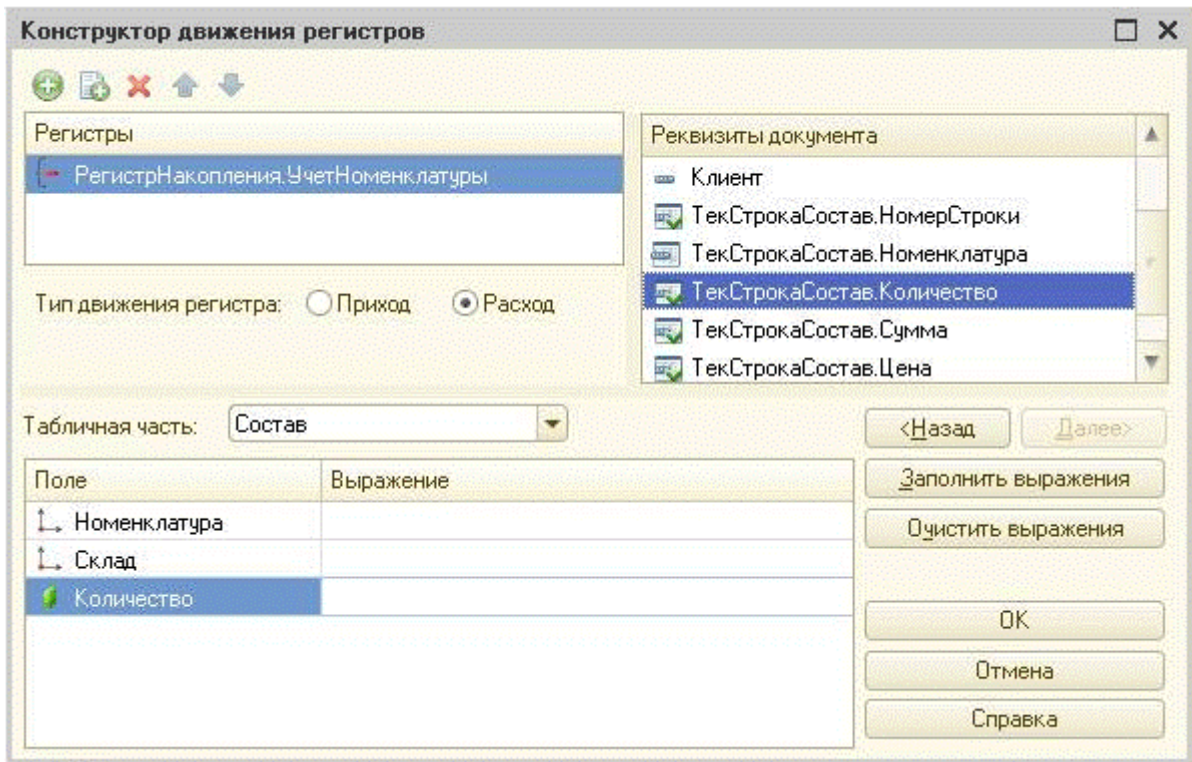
Конструктор движения регистров

Регистры

РегистрНакопления.УчетНоменклатуры

Тип движения регистра: Приход Расход

Реквизиты документа

Клиент
ТекСтрокаСостав.НомерСтроки
ТекСтрокаСостав.Номенклатура
ТекСтрокаСостав.Количество
ТекСтрокаСостав.Сумма
ТекСтрокаСостав.Цена

Табличная часть: Состав

<Назад Далее>

| Поле | Выражение |
|---|---|
| Номенклатура | |
| Склад | |
| Количество | |

Заполнить выражения
Очистить выражения
OK
Отмена
Справка